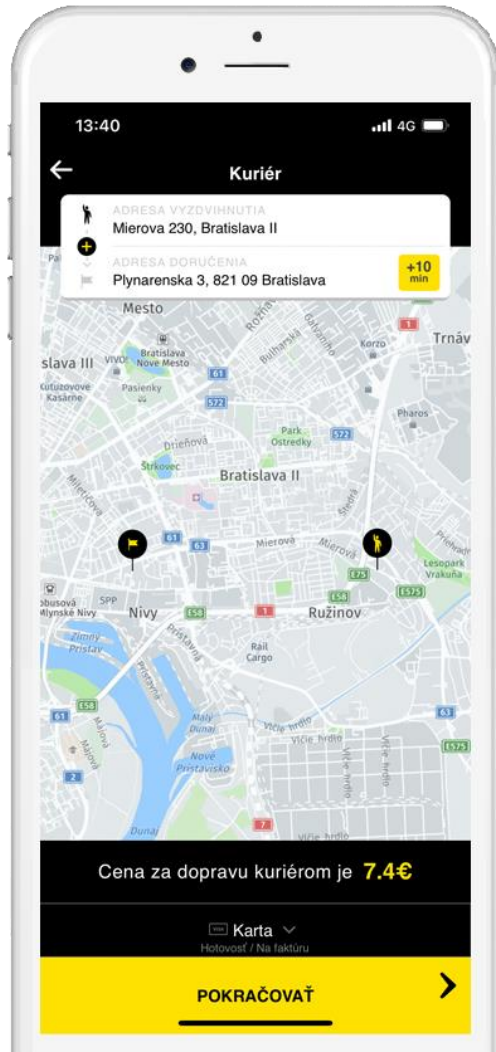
13:40

4G

Kuriér

ADRESA VYZDVIHNUTIA
Mierova 230, Bratislava II

ADRESA DORUČENIA
Plynarenska 3, 821 09 Bratislava

+10 min

Mesto
slava III
VIVO
Bratislava Nové Mesto
Kutuzovove Kasárne
Pasienky
61
572
Rožňava
Bulharská
Galvaniho
Korzo
1
Trnáv
Pharos
Park Ostredky
572
Drieňová
Štrkovec
Bratislava II
Miletičova
61
63
Mierová
Mierová
Štedrá
Prievoz
Lesopark Vrakuňa
E75
E58
E575
obusová
Mlynské Nivy
SPP
Nivy
E58
1
Ružinov
Zimný Prístav
Prístavná
Rail Cargo
E58
61
Malý Dunaj
Nové Prístavisko
Vlčie hrdlo
Vlčie hrdlo
63
E575
2
Dunaj
7
Vlčie hrdlo

Cena za dopravu kuriérom je 7.4€

Karta
Hotovosť / Na faktúru

POKRAČOVAŤ